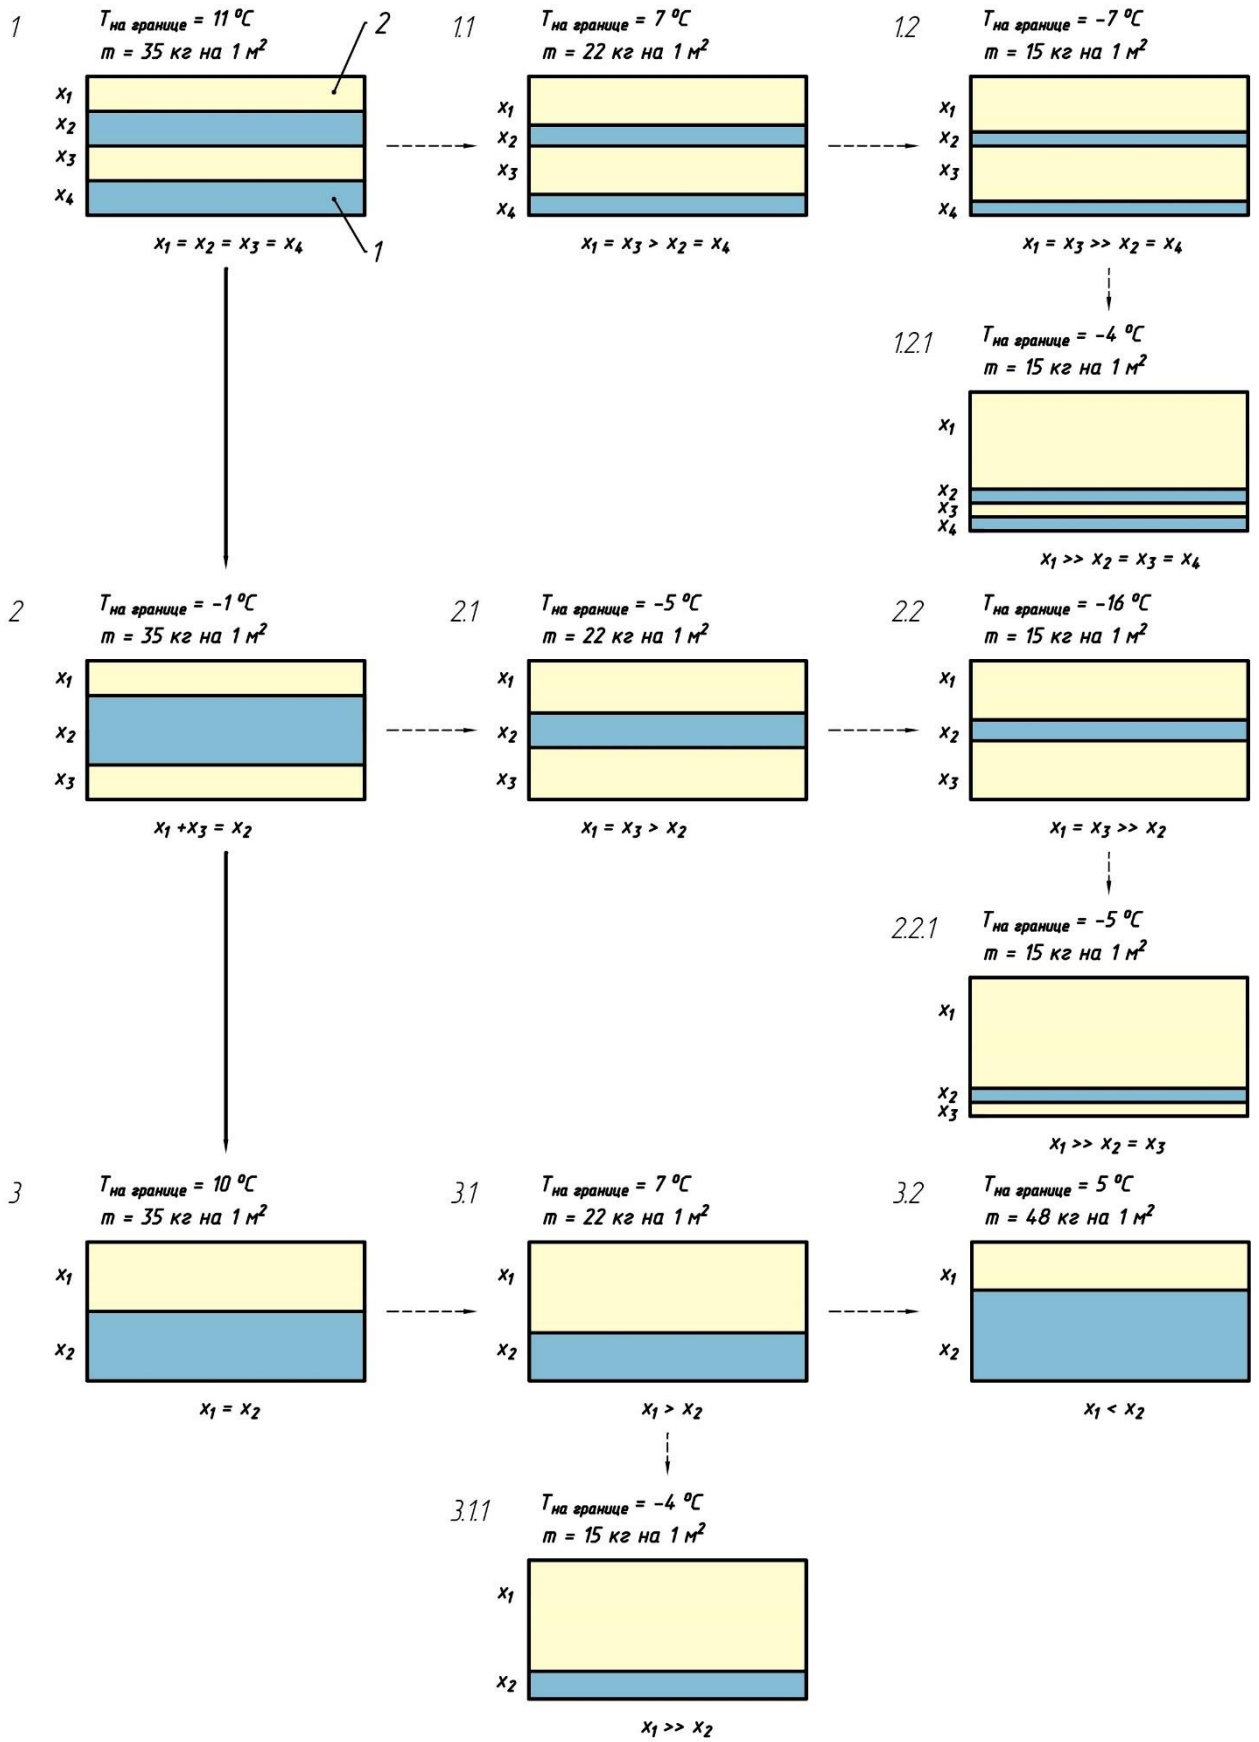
1

$T_{на\ границе}$ = 11 °C
m = 35 кг на 1 $м^2$

2

$x_1$
$x_2$
$x_3$
$x_4$

1

$x_1 = x_2 = x_3 = x_4$

1.1

$T_{на\ границе}$ = 7 °C
m = 22 кг на 1 $м^2$

$x_1$
$x_2$
$x_3$
$x_4$

$x_1 = x_3 > x_2 = x_4$

1.2

$T_{на\ границе}$ = -7 °C
m = 15 кг на 1 $м^2$

$x_1$
$x_2$
$x_3$
$x_4$

$x_1 = x_3 >> x_2 = x_4$

1.2.1

$T_{на\ границе}$ = -4 °C
m = 15 кг на 1 $м^2$

$x_1$
$x_2$
$x_3$
$x_4$

$x_1 >> x_2 = x_3 = x_4$

2

$T_{на\ границе}$ = -1 °C
m = 35 кг на 1 $м^2$

$x_1$
$x_2$
$x_3$

$x_1 + x_3 = x_2$

2.1

$T_{на\ границе}$ = -5 °C
m = 22 кг на 1 $м^2$

$x_1$
$x_2$
$x_3$

$x_1 = x_3 > x_2$

2.2

$T_{на\ границе}$ = -16 °C
m = 15 кг на 1 $м^2$

$x_1$
$x_2$
$x_3$

$x_1 = x_3 >> x_2$

2.2.1

$T_{на\ границе}$ = -5 °C
m = 15 кг на 1 $м^2$

$x_1$
$x_2$
$x_3$

$x_1 >> x_2 = x_3$

3

$T_{на\ границе}$ = 10 °C
m = 35 кг на 1 $м^2$

$x_1$
$x_2$

$x_1 = x_2$

3.1

$T_{на\ границе}$ = 7 °C
m = 22 кг на 1 $м^2$

$x_1$
$x_2$

$x_1 > x_2$

3.2

$T_{на\ границе}$ = 5 °C
m = 48 кг на 1 $м^2$

$x_1$
$x_2$

$x_1 < x_2$

3.1.1

$T_{на\ границе}$ = -4 °C
m = 15 кг на 1 $м^2$

$x_1$
$x_2$

$x_1 >> x_2$